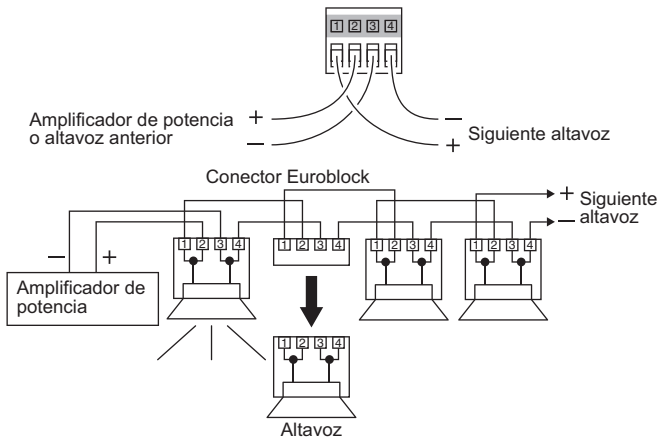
1 2 3 4

Amplificador de potencia o altavoz anterior +
−

−
Siguiente altavoz
+

Conector Euroblock

+ Siguiente
− altavoz

− +

Amplificador de potencia

1 2 3 4

1 2 3 4

1 2 3 4

1 2 3 4

1 2 3 4

Altavoz